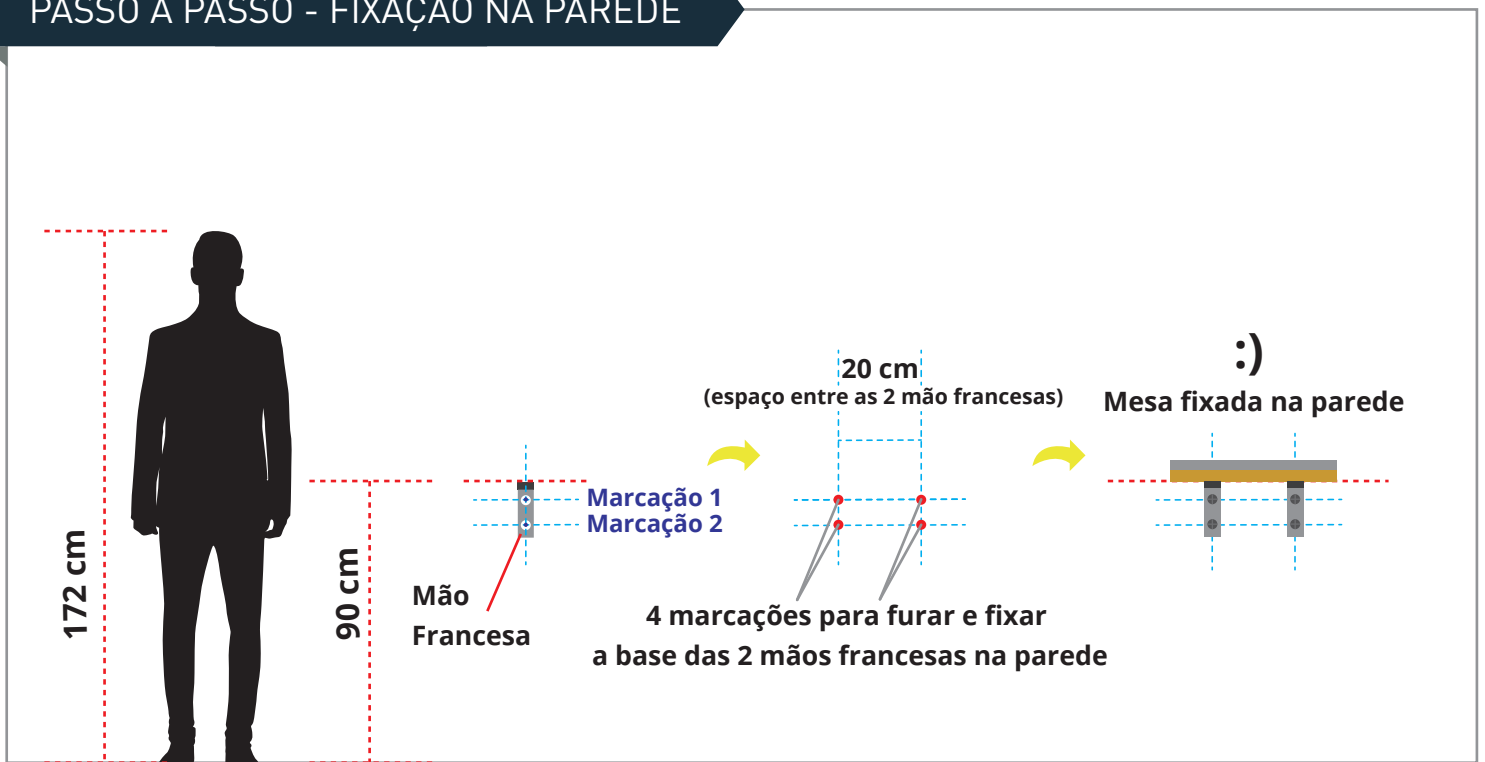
PASSO A PASSO - FIXAÇÃO NA PAREDE

172 cm

90 cm

Marcação 1
Marcação 2

Mão Francesa

20 cm
(espaço entre as 2 mão francesas)

4 marcações para furar e fixar a base das 2 mãos francesas na parede

:)
Mesa fixada na parede